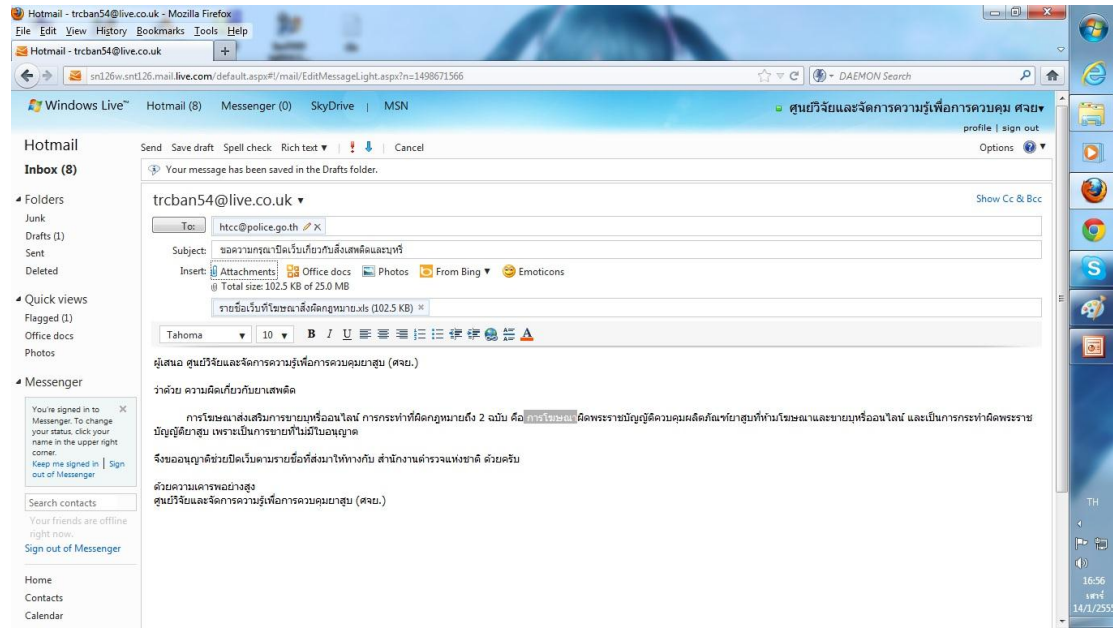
Hotmail - trcban54@live.co.uk - Mozilla Firefox
File Edit View History Bookmarks Tools Help
Hotmail - trcban54@live.co.uk
sn126w.snt126.mail.live.com/default.aspx#!/mail/EditMessageLight.aspx?n=1498671566
DAEMON Search

Windows Live™ Hotmail (8) Messenger (0) SkyDrive | MSN
ศูนย์วิจัยและจัดการความรู้เพื่อการควบคุม ศจย
profile | sign out

Hotmail
Inbox (8)
Folders
Junk
Drafts (1)
Sent
Deleted
Quick views
Flagged (1)
Office docs
Photos
Messenger
You're signed in to Messenger. To change your status, click your name in the upper right corner.
Keep me signed in | Sign out of Messenger
Search contacts
Your friends are offline right now.
Sign out of Messenger
Home
Contacts
Calendar

Send Save draft Spell check Rich text | Cancel
Options
Your message has been saved in the Drafts folder.
trcban54@live.co.uk
Show Cc & Bcc
To: htcc@police.go.th
Subject: ขอความกรุณาปิดเว็บเกี่ยวกับสิ่งเสพติดและบุหรี่
Insert: Attachments Office docs Photos From Bing Emoticons
Total size: 102.5 KB of 25.0 MB
รายชื่อเว็บที่โฆษณาสิ่งผิดกฎหมาย.xls (102.5 KB)
Tahoma 10

ผู้เสนอ ศูนย์วิจัยและจัดการความรู้เพื่อการควบคุมยาสูบ (ศจย.)

ว่าด้วย ความผิดเกี่ยวกับยาเสพติด

การโฆษณาส่งเสริมการขายบุหรี่ออนไลน์ การกระทำที่ผิดกฎหมายถึง 2 ฉบับ คือ การโฆษณา ผิดพระราชบัญญัติควบคุมผลิตภัณฑ์ยาสูบที่ห้ามโฆษณาและขายบุหรี่ออนไลน์ และเป็นการกระทำผิดพระราชบัญญัติยาสูบ เพราะเป็นการขายที่ไม่มีใบอนุญาต

จึงขออนุญาติช่วยปิดเว็บตามรายชื่อที่ส่งมาให้ทางกับ สำนักงานตำรวจแห่งชาติ ด้วยครับ

ด้วยความเคารพอย่างสูง
ศูนย์วิจัยและจัดการความรู้เพื่อการควบคุมยาสูบ (ศจย.)

TH
16:56
เสาร์
14/1/2555